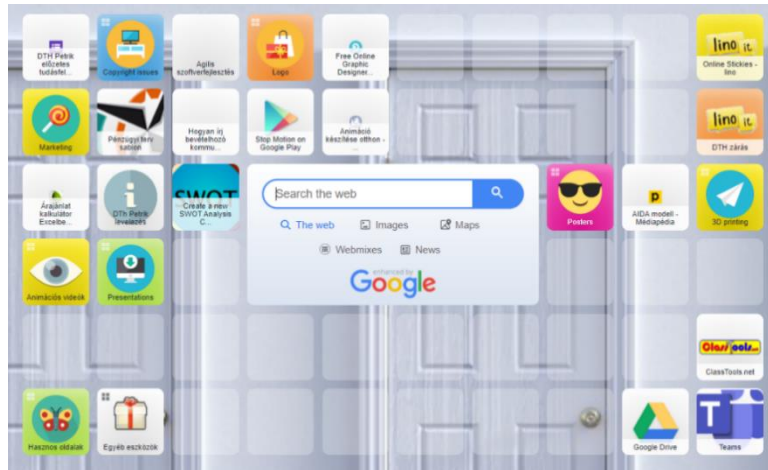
DTH Pebik előzetes tudásfel...

Copyright issues

Agilis szoftverfejlesztés

Logo

Free Online Graphic Designer...

lino it

Online Stickies - lino

Marketing

Pénzügyi terv sablon

Hogyan írj bevételhozó kommu...

Stop Motion on Google Play

Animáció készítése elthon -...

lino it

DTH zárás

Árajánlat kalkulátor Excelbe...

DTH Pebik levelezés

SWOT

Create a new SWOT Analysis C...

Search the web

The web

Images

Maps

Webmixes

News

enhanced by

Google

Posters

P

AIDA modell - Médiapédia

3D printing

Animációs videók

Presentations

ClassTools.net

ClassTools.net

Hasznos oldalak

Egyéb eszközök

Google Drive

Teams